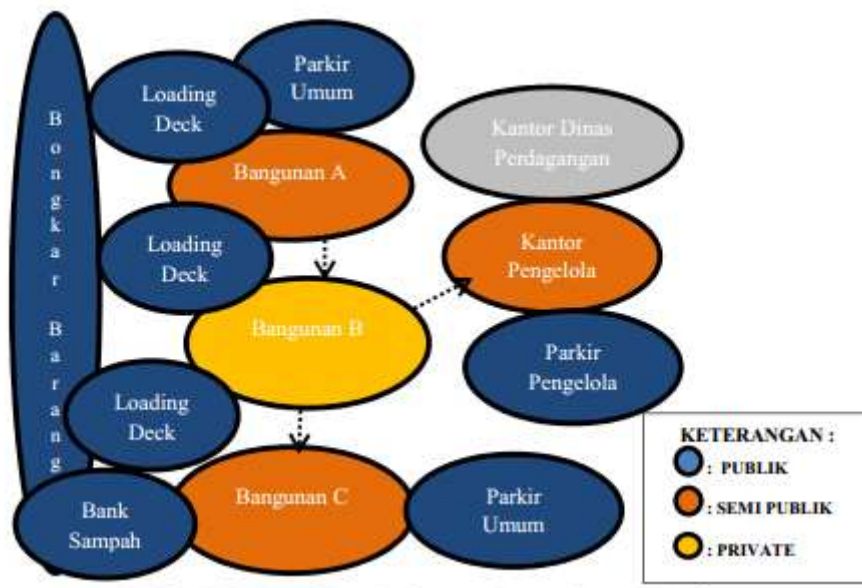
Bongkar Barang

Loading Deck

Parkir Umum

Bangunan A

Kantor Dinas Perdagangan

Loading Deck

Kantor Pengelola

Bangunan B

Parkir Pengelola

Loading Deck

Bank Sampah

Bangunan C

Parkir Umum

KETERANGAN :
: PUBLIK
: SEMI PUBLIK
: PRIVATE